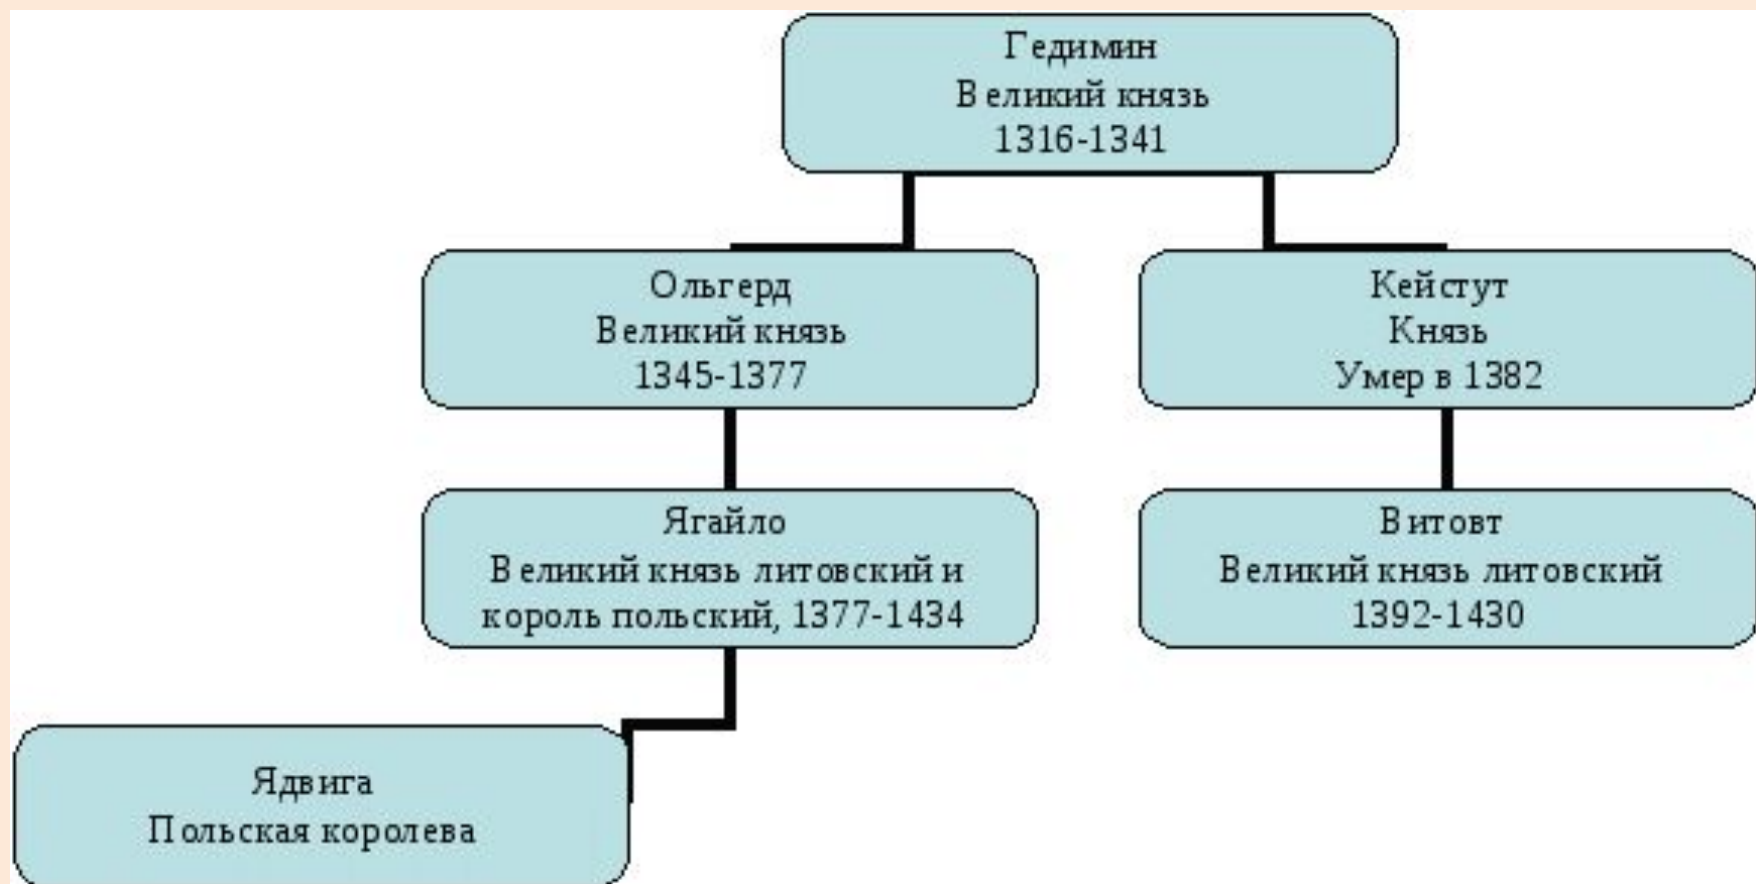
Гедимин
Великий князь
1316-1341

Ольгерд
Великий князь
1345-1377

Кейстут
Князь
Умер в 1382

Ягайло
Великий князь литовский и король польский, 1377-1434

Витовт
Великий князь литовский
1392-1430

Ядвига
Польская королева